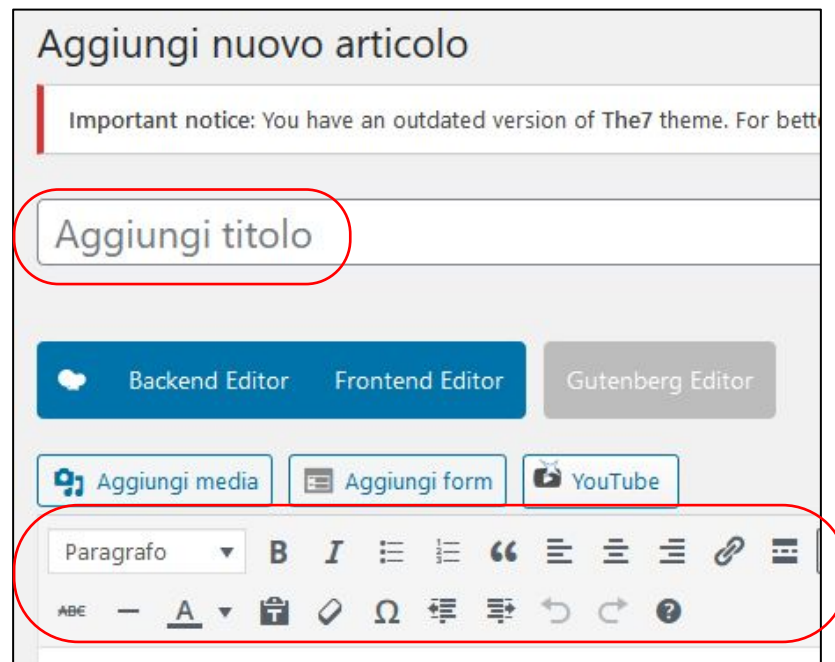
Aggiungi nuovo articolo

Important notice: You have an outdated version of The7 theme. For bett

Aggiungi titolo

Backend Editor Frontend Editor Gutenberg Editor

Aggiungi media Aggiungi form YouTube

Paragrafo B I

ABC A Ω